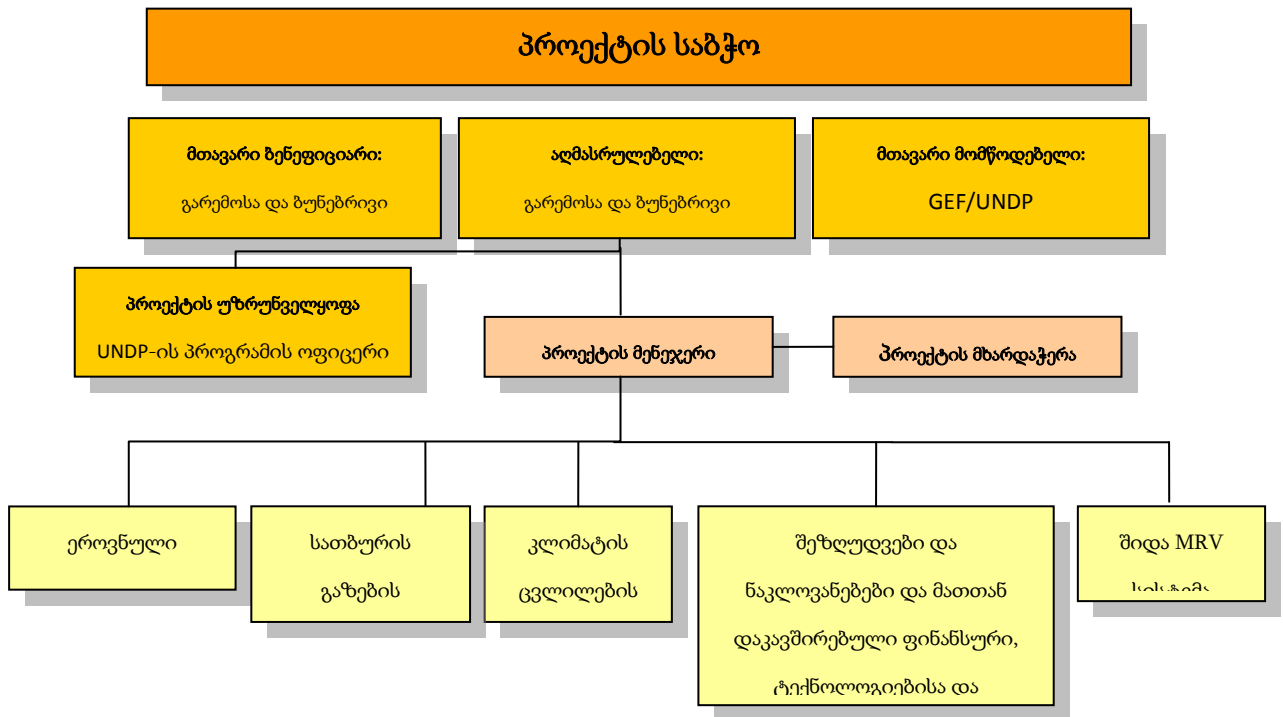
პროექტის საბჭო

მთავარი ბენეფიციარი:
გარემოსა და ბუნებრივი

აღმასრულებელი:
გარემოსა და ბუნებრივი

მთავარი მომწოდებელი:
GEF/UNDP

პროექტის უზრუნველყოფა
UNDP-ის პროგრამის ოფიცერი

პროექტის მენეჯერი

პროექტის მხარდაჭერა

ეროვნული

სათბურის გაზების

კლიმატის ცვლილების

შეზღუდვები და ნაკლოვანებები და მათთან დაკავშირებული ფინანსური, ტექნოლოგიებისა და

შიდა MRV სისტემა